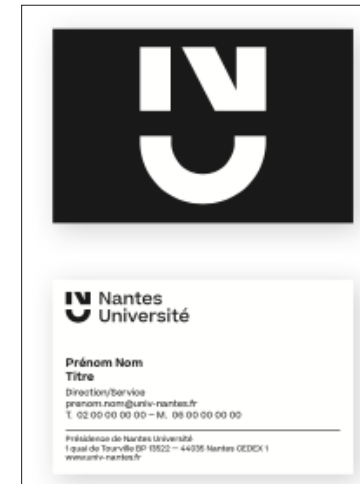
Nantes
Université

Prénom Nom
Titre
Direction/Service
prenom.nom@univ-nantes.fr
T. 02 00 00 00 00 – M. 06 00 00 00 00

Présidence de Nantes Université
1 quai de Tourville BP 13522 — 44035 Nantes CEDEX 1
www.univ-nantes.fr